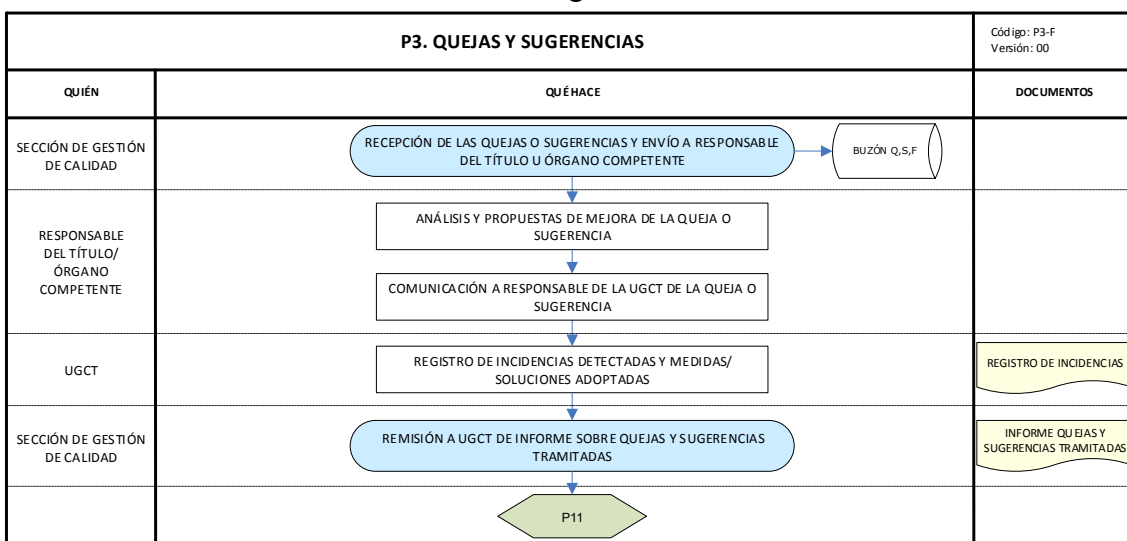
P3. QUEJAS Y SUGERENCIAS

Código: P3-F
Versión: 00

QUIÉN

QUÉ HACE

DOCUMENTOS

SECCIÓN DE GESTIÓN DE CALIDAD

RECEPCIÓN DE LAS QUEJAS O SUGERENCIAS Y ENVÍO A RESPONSABLE DEL TÍTULO U ÓRGANO COMPETENTE

BUZÓN Q,S,F

RESPONSABLE DEL TÍTULO/ ÓRGANO COMPETENTE

ANÁLISIS Y PROPUESTAS DE MEJORA DE LA QUEJA O SUGERENCIA

COMUNICACIÓN A RESPONSABLE DE LA UGCT DE LA QUEJA O SUGERENCIA

UGCT

REGISTRO DE INCIDENCIAS DETECTADAS Y MEDIDAS/ SOLUCIONES ADOPTADAS

REGISTRO DE INCIDENCIAS

SECCIÓN DE GESTIÓN DE CALIDAD

REMISIÓN A UGCT DE INFORME SOBRE QUEJAS Y SUGERENCIAS TRAMITADAS

INFORME QUEJAS Y SUGERENCIAS TRAMITADAS

P11